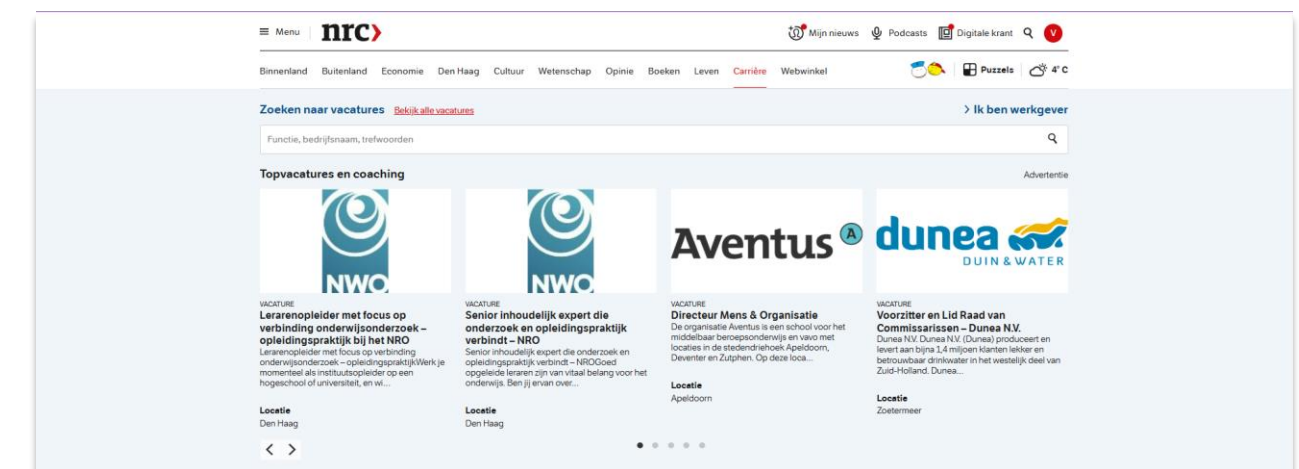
Menu nrc

Mijn nieuws Podcasts Digitale krant V

Binnenland Buitenland Economie Den Haag Cultuur Wetenschap Opinie Boeken Leven Carrière Webwinkel

Puzzels 4° C

Zoeken naar vacatures Bekijk alle vacatures

> Ik ben werkgever

Functie, bedrijfsnaam, trefwoorden

Topvacatures en coaching

Advertentie

NWO

VACATURE
Lerarenopleider met focus op verbinding onderwijsonderzoek – opleidingspraktijk bij het NRO
Lerarenopleider met focus op verbinding onderwijsonderzoek – opleidingspraktijkWerk je momenteel als instituutsopleider op een hogeschool of universiteit, en wi...

Locatie
Den Haag

NWO

VACATURE
Senior inhoudelijk expert die onderzoek en opleidingspraktijk verbindt – NRO
Senior inhoudelijk expert die onderzoek en opleidingspraktijk verbindt – NROGoed opgeleide leraren zijn van vitaal belang voor het onderwijs. Ben jij ervan over...

Locatie
Den Haag

Aventus A

VACATURE
Directeur Mens & Organisatie
De organisatie Aventus is een school voor het middelbaar beroepsonderwijs en vavo met locaties in de stedendriehoek Apeldoorn, Deventer en Zutphen. Op deze loca...

Locatie
Apeldoorn

dunea DUIN & WATER

VACATURE
Voorzitter en Lid Raad van Commissarissen – Dunea N.V.
Dunea N.V. Dunea N.V. (Dunea) produceert en levert aan bijna 1,4 miljoen klanten lekker en betrouwbaar drinkwater in het westelijk deel van Zuid-Holland. Dunea...

Locatie
Zoetermeer

< >